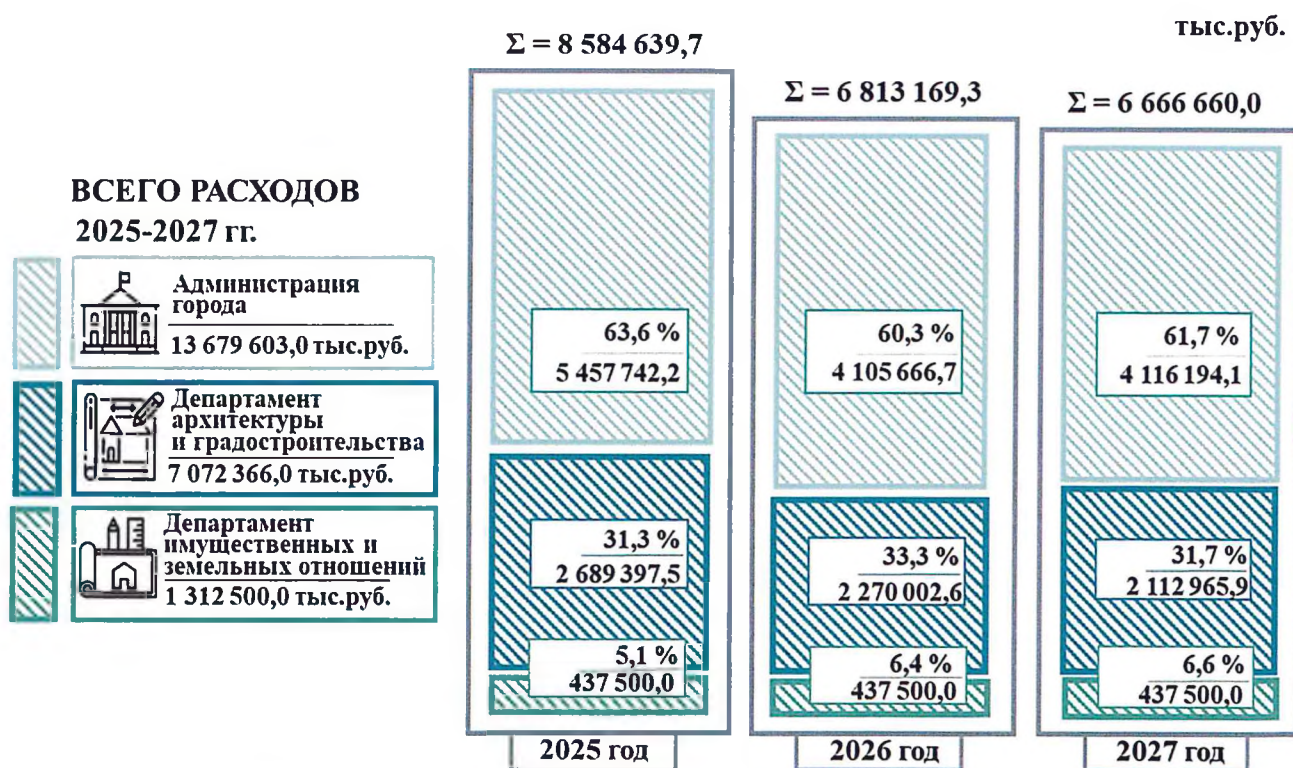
тыс.руб.

ВСЕГО РАСХОДОВ 2025-2027 гг.

Администрация города
13 679 603,0 тыс.руб.

Департамент архитектуры и градостроительства
7 072 366,0 тыс.руб.

Департамент имущественных и земельных отношений
1 312 500,0 тыс.руб.

$\Sigma = 8\ 584\ 639,7$

63,6 %
5 457 742,2

31,3 %
2 689 397,5

5,1 %
437 500,0

2025 год

$\Sigma = 6\ 813\ 169,3$

60,3 %
4 105 666,7

33,3 %
2 270 002,6

6,4 %
437 500,0

2026 год

$\Sigma = 6\ 666\ 660,0$

61,7 %
4 116 194,1

31,7 %
2 112 965,9

6,6 %
437 500,0

2027 год